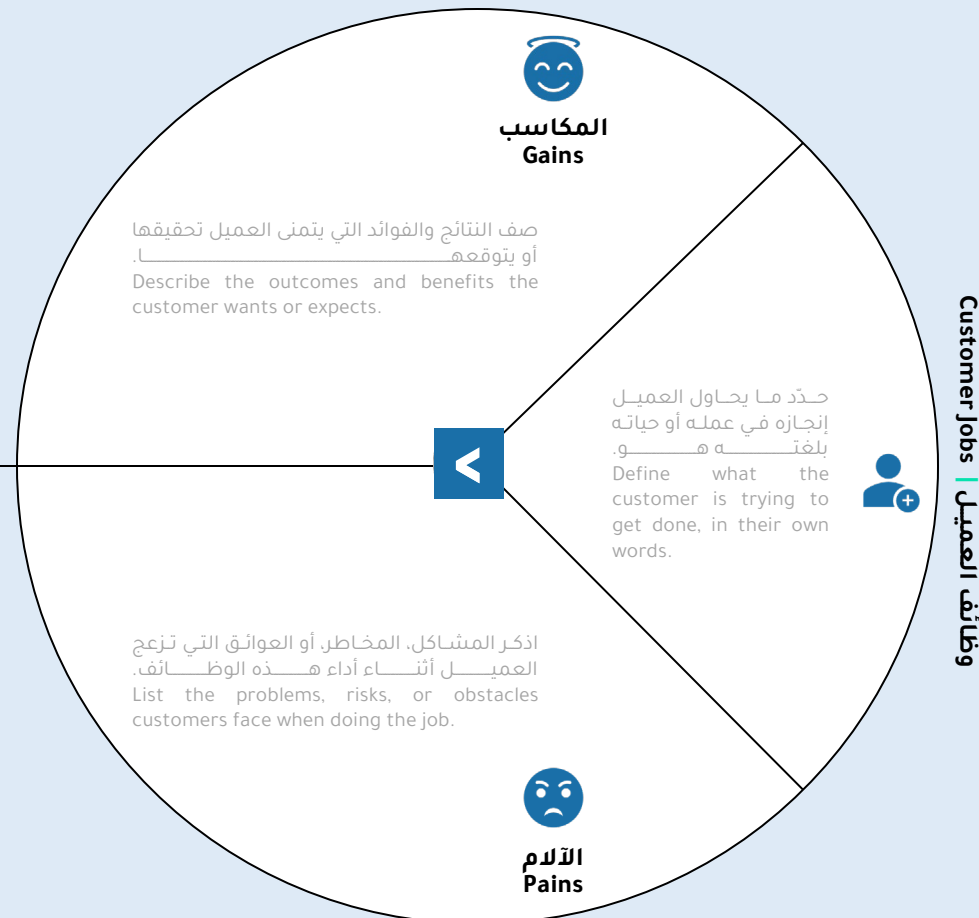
المكاسب
Gains

صف النتائج والفوائد التي يتمنى العميل تحقيقها أو يتوقعها.
Describe the outcomes and benefits the customer wants or expects.

حدّد ما يحاول العميل إنجازه في عمله أو حياته بلغته هو.
Define what the customer is trying to get done, in their own words.

اذكر المشاكل، المخاطر، أو العوائق التي تزعج العميل أثناء أداء هذه الوظائف.
List the problems, risks, or obstacles customers face when doing the job.

الآلام
Pains

Customer Jobs | وظائف العميل